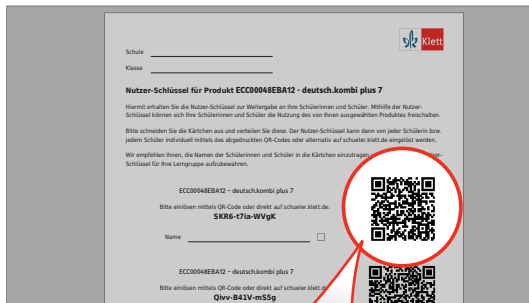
Klett

Schule

Klasse

Nutzer-Schlüssel für Produkt ECC00048EBA12 - deutsch.kombi plus 7

Hiermit erhalten Sie die Nutzer-Schlüssel zur Weitergabe an Ihre Schülerinnen und Schüler. Mithilfe der Nutzer-Schlüssel können sich Ihre Schülerinnen und Schüler die Nutzung des von Ihnen ausgewählten Produktes freischalten.

Bitte schneiden Sie die Kärtchen aus und verteilen Sie diese. Der Nutzer-Schlüssel kann dann von jeder Schülerin bzw. jedem Schüler individuell mittels des abgedruckten QR-Codes oder alternativ auf schueler.klett.de eingelöst werden.

Wir empfehlen Ihnen, die Namen der Schülerinnen und Schüler in die Kärtchen einzutragen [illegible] Schlüssel für Ihre Lerngruppe aufzubewahren.

ECC00048EBA12 – deutsch.kombi plus 7

Bitte einlösen mittels QR-Code oder direkt auf schueler.klett.de:

SKR6-t7ia-WVgK

Name

ECC00048EBA12 – deutsch.kombi plus 7

Bitte einlösen mittels QR-Code oder direkt auf schueler.klett.de:

Qivv-B41V-mS5g